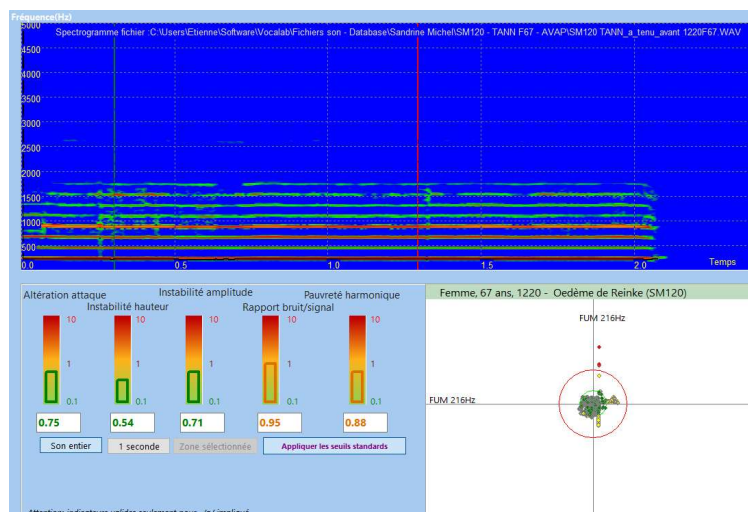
Fréquence(Hz)
5000
4500
4000
3500
3000
2500
2000
1500
1000
500

Spectrogramme fichier :C:\Users\Etienne\Software\Vocalab\Fichiers son - Database\Sandrine Michel\SM120 - TANN F67 - AVAP\SM120 TANN_a_tenu_avant 1220F67.WAV

0.0 0.5 1.0 1.5 2.0 Temps

Altération attaque
Instabilité hauteur
Instabilité amplitude
Rapport bruit/signal
Pauvreté harmonique

10 1 0.1
10 1 0.1
10 1 0.1
10 1 0.1
10 1 0.1

0.75
0.54
0.71
0.95
0.88

Son entier
1 seconde
Zone sélectionnée
Appliquer les seuils standards

Femme, 67 ans, 1220 - Oedème de Reinke (SM120)

FUM 216Hz
FUM 216Hz

Attention: indicateurs valides seulement pour... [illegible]